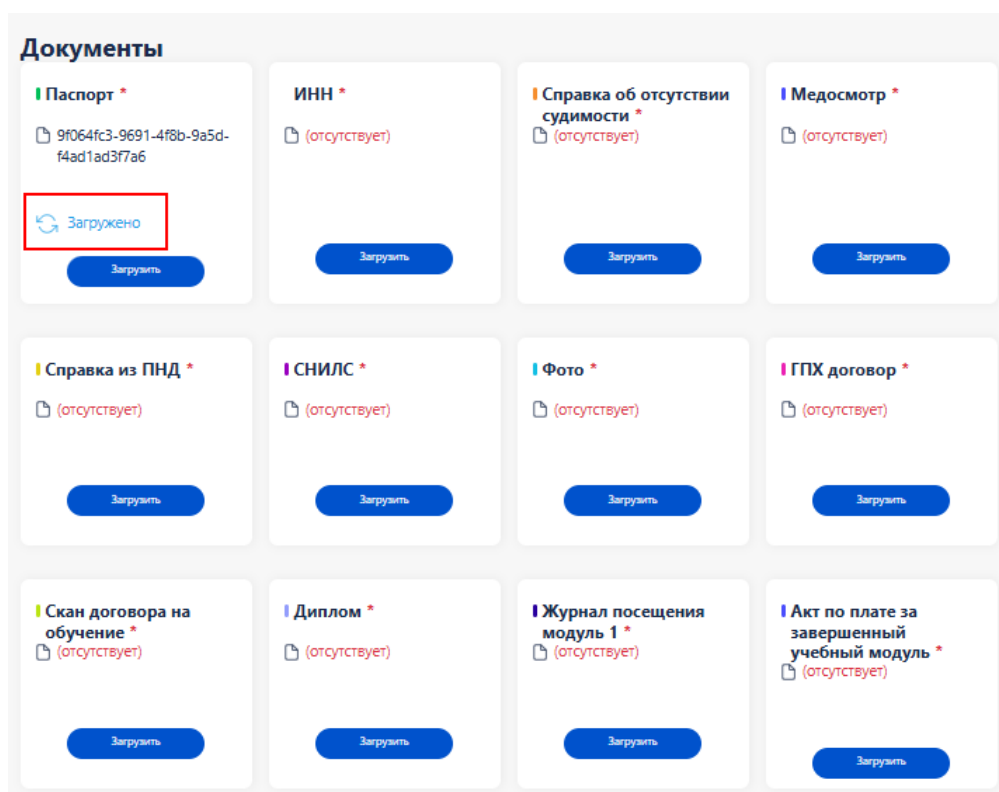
Документы

Паспорт *
9f064fc3-9691-4f8b-9a5d-f4ad1ad3f7a6
Загружено
Загрузить

ИНН *
(отсутствует)
Загрузить

Справка об отсутствии судимости *
(отсутствует)
Загрузить

Медосмотр *
(отсутствует)
Загрузить

Справка из ПНД *
(отсутствует)
Загрузить

СНИЛС *
(отсутствует)
Загрузить

Фото *
(отсутствует)
Загрузить

ГПХ договор *
(отсутствует)
Загрузить

Скан договора на обучение *
(отсутствует)
Загрузить

Диплом *
(отсутствует)
Загрузить

Журнал посещения модуль 1 *
(отсутствует)
Загрузить

Акт по плате за завершенный учебный модуль *
(отсутствует)
Загрузить